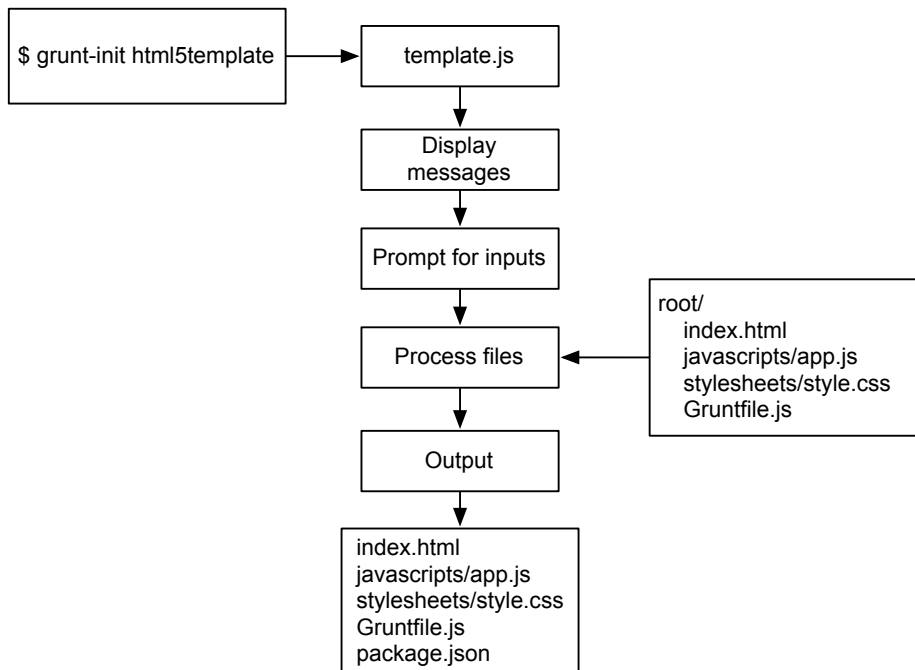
$ grunt-init html5template

template.js

Display messages

Prompt for inputs

Process files

root/
index.html
javascripts/app.js
stylesheets/style.css
Gruntfile.js

Output

index.html
javascripts/app.js
stylesheets/style.css
Gruntfile.js
package.json